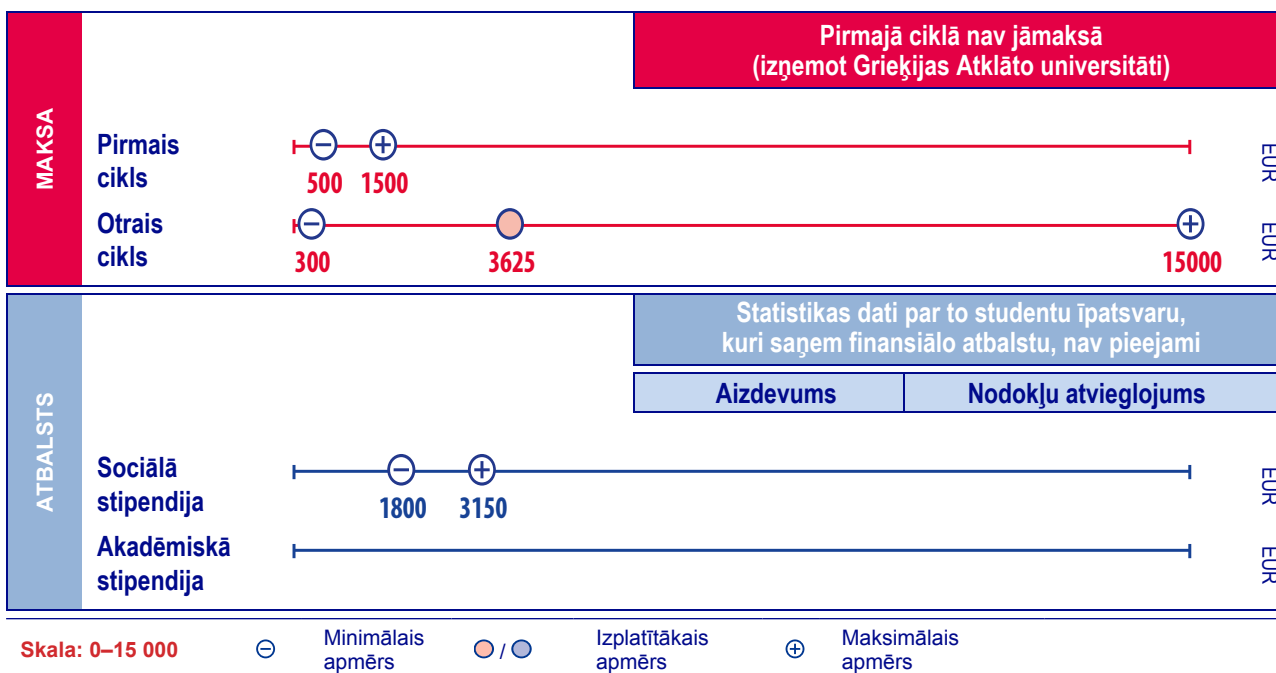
MAKSA

Pirmajā ciklā nav jāmaksā (izņemot Grieķijas Atklāto universitāti)

Pirmais cikls
500 1500
EUR

Otrais cikls
300 3625 15000
EUR

ATBALSTS

Statistikas dati par to studentu īpatsvaru, kuri saņem finansiālo atbalstu, nav pieejami

| Aizdevums | Nodokļu atvieglojums |
|---|---|

Sociālā stipendija
1800 3150
EUR

Akadēmiskā stipendija
EUR

Skala: 0–15 000 ⊖ Minimālais apmērs / Izplatītākais apmērs ⊕ Maksimālais apmērs